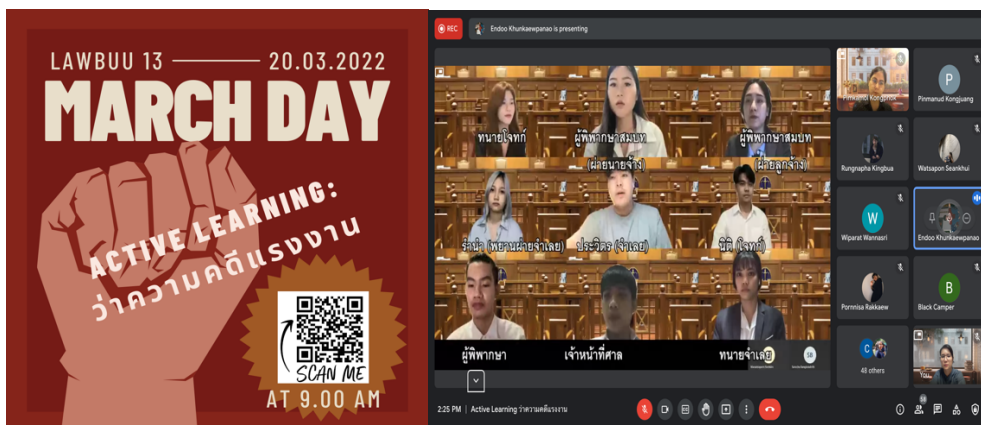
LAWBUU 13 ———— 20.03.2022

MARCH DAY

ACTIVE LEARNING:
ว่าความคดีแรงงาน

SCAN ME

AT 9.00 AM

REC

Endoo Khunkaewpanao is presenting

ทนายโจทก์

ผู้พิพากษาสมทบ (ฝ่ายนายจ้าง)

ผู้พิพากษาสมทบ (ฝ่ายลูกจ้าง)

รำนำ (พยานฝ่ายจำเลย)

ประวิตร (จำเลย)

นิติ (โจทก์)

ผู้พิพากษา

เจ้าหน้าที่ศาล

ทนายจำเลย

Pinmanud Kongjuang

P

Pinmanud Kongjuang

Rungnapha Kingbua

Watsapon Seankhui

W

Wiparat Wannasri

Endoo Khunkaewpanao

Pornnisa Rakkaew

B

Black Camper

C

48 others

You

2:25 PM | Active Learning ว่าความคดีแรงงาน